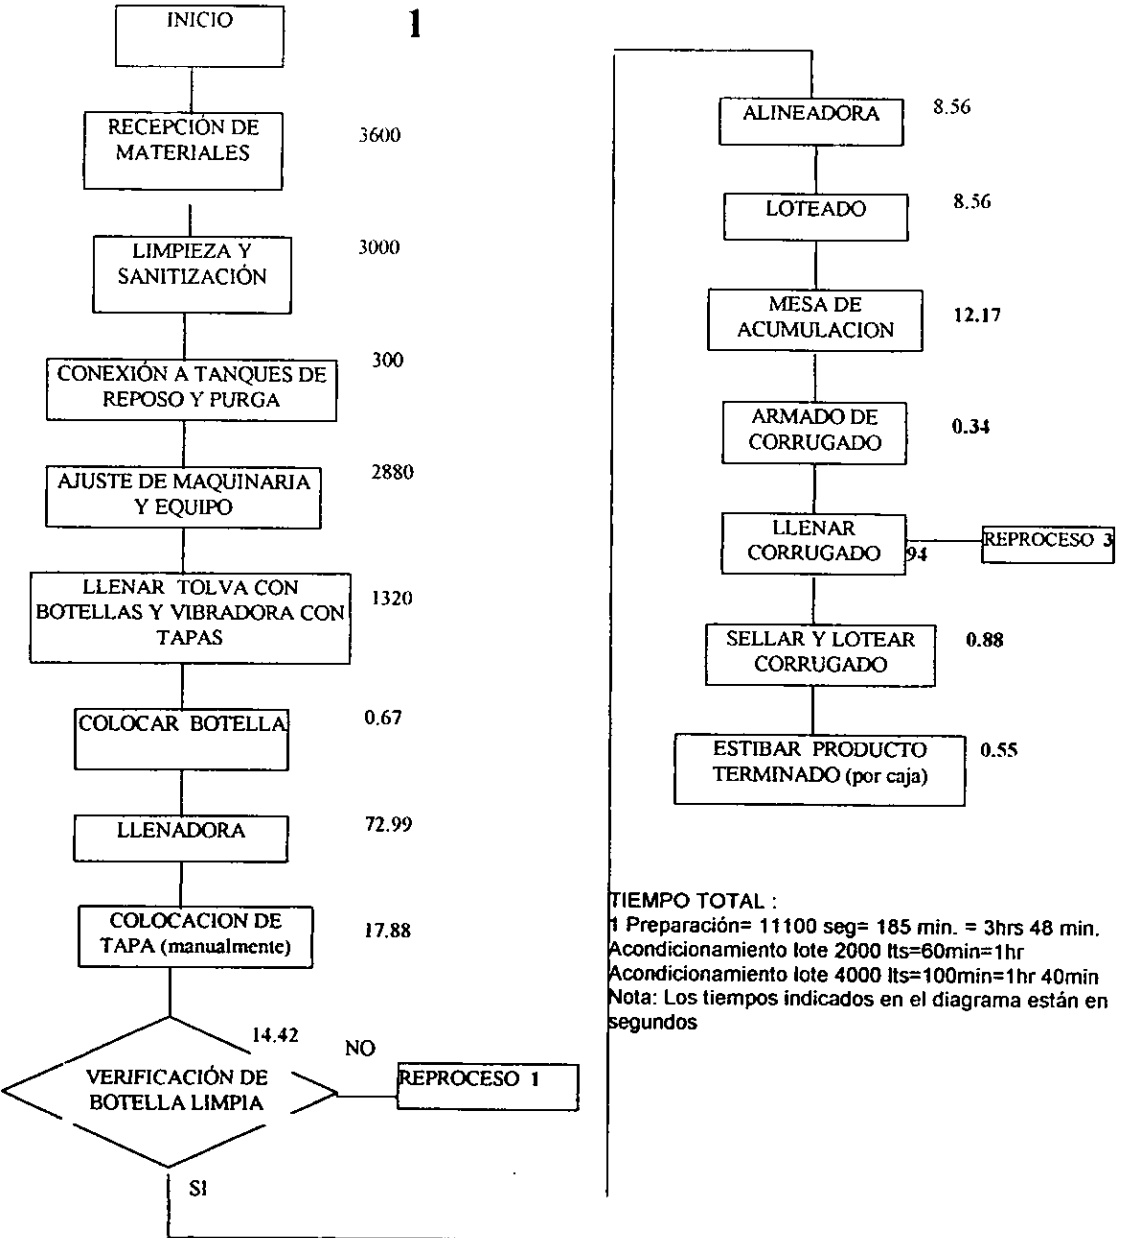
INICIO

1

RECEPCIÓN DE MATERIALES 3600

LIMPIEZA Y SANITIZACIÓN 3000

CONEXIÓN A TANQUES DE REPOSO Y PURGA 300

AJUSTE DE MAQUINARIA Y EQUIPO 2880

LLENAR TOLVA CON BOTELLAS Y VIBRADORA CON TAPAS 1320

COLOCAR BOTELLA 0.67

LLENADORA 72.99

COLOCACION DE TAPA (manualmente) 17.88

14.42

NO

VERIFICACIÓN DE BOTELLA LIMPIA

REPROCESO 1

SI

ALINEADORA 8.56

LOTEADO 8.56

MESA DE ACUMULACION 12.17

ARMADO DE CORRUGADO 0.34

LLENAR CORRUGADO 94

REPROCESO 3

SELLAR Y LOTEAR CORRUGADO 0.88

ESTIBAR PRODUCTO TERMINADO (por caja) 0.55

TIEMPO TOTAL :
1 Preparación= 11100 seg= 185 min. = 3hrs 48 min.
Acondicionamiento lote 2000 lts=60min=1hr
Acondicionamiento lote 4000 lts=100min=1hr 40min
Nota: Los tiempos indicados en el diagrama están en segundos